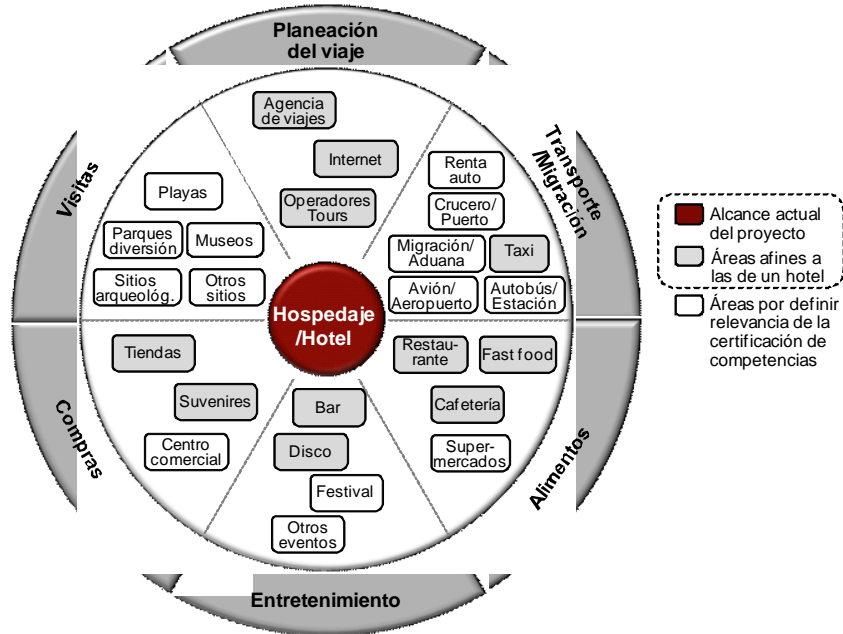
Planeación del viaje

Agencia de viajes

Internet

Operadores Tours

Transporte /Migración

Renta auto

Crucero/ Puerto

Migración/ Aduana

Taxi

Avión/ Aeropuerto

Autobús/ Estación

Visitas

Playas

Parques diversión

Museos

Sitios arqueológ.

Otros sitios

Hospedaje /Hotel

Compras

Tiendas

Suvenires

Centro comercial

Bar

Disco

Festival

Otros eventos

Restau- rante

Fast food

Cafetería

Super- mercados

Alimentos

Entretenimiento

Alcance actual del proyecto

Áreas afines a las de un hotel

Áreas por definir relevancia de la certificación de competencias